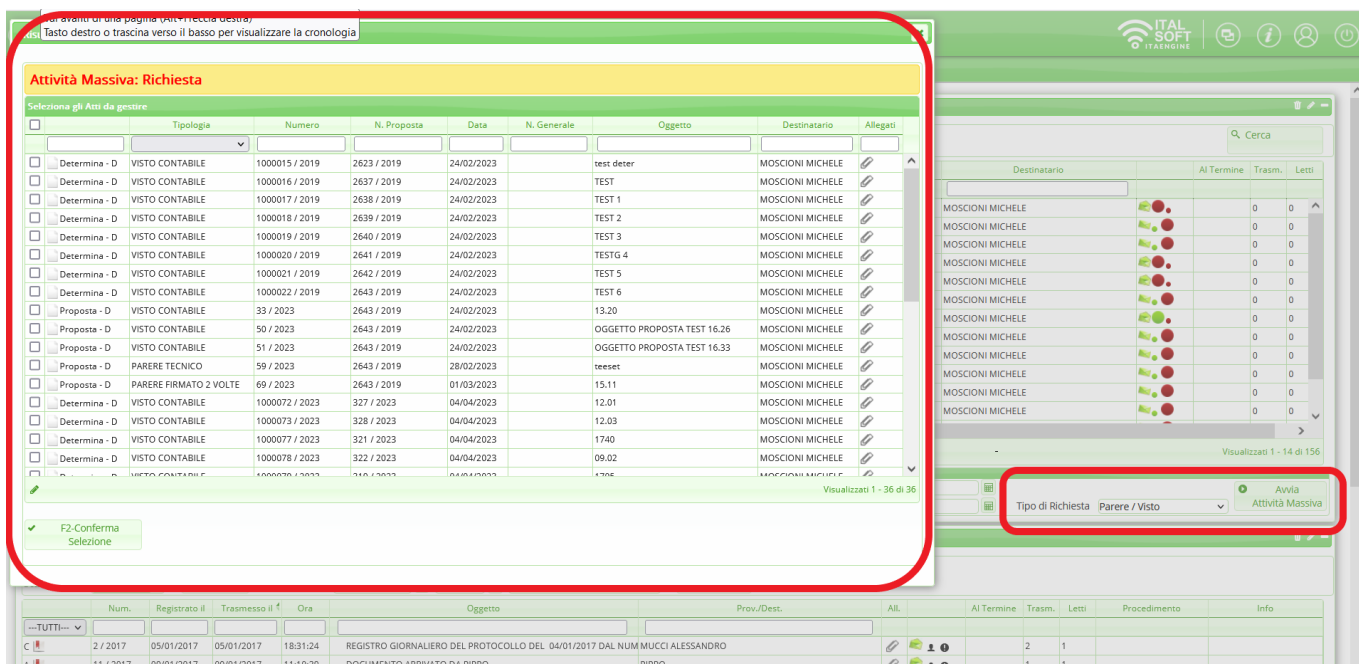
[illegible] avanti di una pagina (Alt+Freccia destra)
Tasto destro o trascina verso il basso per visualizzare la cronologia

ITAL SOFT ITAENGINE

Attività Massiva: Richiesta

Seleziona gli Atti da gestire

| | Tipologia | Numero | N. Proposta | Data | N. Generale | Oggetto | Destinatario | Allegati |
|---|---|---|---|---|---|---|---|---|
| Determina - D | VISTO CONTABILE | 1000015 / 2019 | 2623 / 2019 | 24/02/2023 | | test deter | MOSCIONI MICHELE | |
| Determina - D | VISTO CONTABILE | 1000016 / 2019 | 2637 / 2019 | 24/02/2023 | | TEST | MOSCIONI MICHELE | |
| Determina - D | VISTO CONTABILE | 1000017 / 2019 | 2638 / 2019 | 24/02/2023 | | TEST 1 | MOSCIONI MICHELE | |
| Determina - D | VISTO CONTABILE | 1000018 / 2019 | 2639 / 2019 | 24/02/2023 | | TEST 2 | MOSCIONI MICHELE | |
| Determina - D | VISTO CONTABILE | 1000019 / 2019 | 2640 / 2019 | 24/02/2023 | | TEST 3 | MOSCIONI MICHELE | |
| Determina - D | VISTO CONTABILE | 1000020 / 2019 | 2641 / 2019 | 24/02/2023 | | TESTG 4 | MOSCIONI MICHELE | |
| Determina - D | VISTO CONTABILE | 1000021 / 2019 | 2642 / 2019 | 24/02/2023 | | TEST 5 | MOSCIONI MICHELE | |
| Determina - D | VISTO CONTABILE | 1000022 / 2019 | 2643 / 2019 | 24/02/2023 | | TEST 6 | MOSCIONI MICHELE | |
| Proposta - D | VISTO CONTABILE | 33 / 2023 | 2643 / 2019 | 24/02/2023 | | 13.20 | MOSCIONI MICHELE | |
| Proposta - D | VISTO CONTABILE | 50 / 2023 | 2643 / 2019 | 24/02/2023 | | OGGETTO PROPOSTA TEST 16.26 | MOSCIONI MICHELE | |
| Proposta - D | VISTO CONTABILE | 51 / 2023 | 2643 / 2019 | 24/02/2023 | | OGGETTO PROPOSTA TEST 16.33 | MOSCIONI MICHELE | |
| Proposta - D | PARERE TECNICO | 59 / 2023 | 2643 / 2019 | 28/02/2023 | | teeset | MOSCIONI MICHELE | |
| Proposta - D | PARERE FIRMATO 2 VOLTE | 69 / 2023 | 2643 / 2019 | 01/03/2023 | | 15.11 | MOSCIONI MICHELE | |
| Determina - D | VISTO CONTABILE | 1000072 / 2023 | 327 / 2023 | 04/04/2023 | | 12.01 | MOSCIONI MICHELE | |
| Determina - D | VISTO CONTABILE | 1000073 / 2023 | 328 / 2023 | 04/04/2023 | | 12.03 | MOSCIONI MICHELE | |
| Determina - D | VISTO CONTABILE | 1000077 / 2023 | 321 / 2023 | 04/04/2023 | | 1740 | MOSCIONI MICHELE | |
| Determina - D | VISTO CONTABILE | 1000078 / 2023 | 322 / 2023 | 04/04/2023 | | 09.02 | MOSCIONI MICHELE | |

Visualizzati 1 - 36 di 36

F2-Conferma Selezione

Cerca

| Destinatario | | Al Termine | Trasm. | Letti |
|---|---|---|---|---|
| MOSCIONI MICHELE | | | 0 | 0 |
| MOSCIONI MICHELE | | | 0 | 0 |
| MOSCIONI MICHELE | | | 0 | 0 |
| MOSCIONI MICHELE | | | 0 | 0 |
| MOSCIONI MICHELE | | | 0 | 0 |
| MOSCIONI MICHELE | | | 0 | 0 |
| MOSCIONI MICHELE | | | 0 | 0 |
| MOSCIONI MICHELE | | | 0 | 0 |
| MOSCIONI MICHELE | | | 0 | 0 |
| MOSCIONI MICHELE | | | 0 | 0 |
| MOSCIONI MICHELE | | | 0 | 0 |
| MOSCIONI MICHELE | | | 0 | 0 |

Visualizzati 1 - 14 di 156

Tipo di Richiesta Parere / Visto
Avvia Attività Massiva

| | Num. | Registrato il | Trasmesso il | Ora | Oggetto | Prov./Dest. | All. | | Al Termine | Trasm. | Letti | Procedimento | Info |
|---|---|---|---|---|---|---|---|---|---|---|---|---|---|
| ---TUTTI--- | | | | | | | | | | | | | |
| C | 2 / 2017 | 05/01/2017 | 05/01/2017 | 18:31:24 | REGISTRO GIORNALIERO DEL PROTOCOLLO DEL 04/01/2017 DAL NUM | MUCCI ALESSANDRO | | | | 2 | 1 | | |